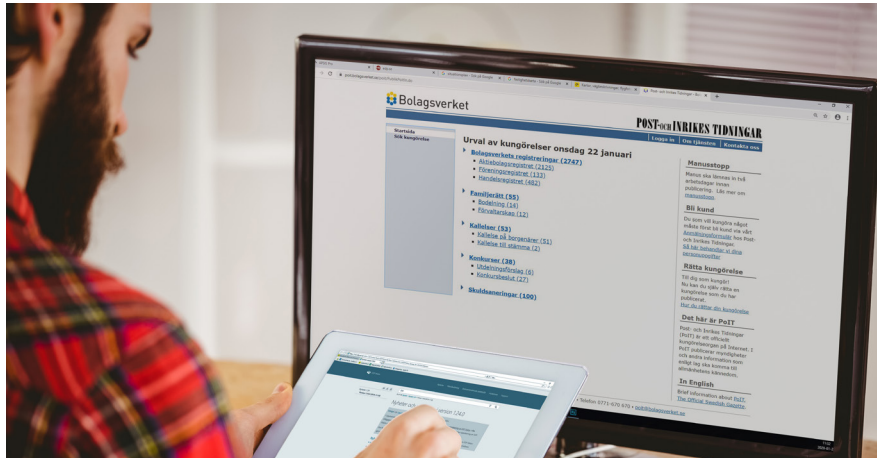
Bolagsverket

POST- OCH INRIKES TIDNINGAR

Logga in | Om tjänsten | Kontakta oss

Startsida
Sök kungörelse

Urval av kungörelser onsdag 22 januari

Bolagsverkets registreringar (2747)
- Aktiebolagsregistret (2125)
- Föreningsregistret (133)
- Handelsregistret (482)

Familjerätt (55)
- Bodelning (14)
- Förvaltarskap (12)

Kallelser (53)
- Kallelse på borgenärer (51)
- Kallelse till stämma (2)

Konkurser (38)
- Utdelningsförslag (6)
- Konkursbeslut (27)

Skuldsaneringar (100)

Manusstopp
Manus ska lämnas in två arbetsdagar innan publicering. Läs mer om manusstopp.

Bli kund
Du som vill kungöra något måste först bli kund via vårt Anmälningsformulär hos Post- och Inrikes Tidningar. Så här behandlar vi dina personuppgifter

Rätta kungörelse
Till dig som kungör: Nu kan du själv rätta en kungörelse som du har publicerat. Hur du rättar din kungörelse

Det här är PoIT
Post- och Inrikes Tidningar (PoIT) är ett officiellt kungörelseorgan på Internet. I PoIT publicerar myndigheter och andra information som enligt lag ska komma till allmänhetens kännedom.

In English
Brief information about PoIT, The Official Swedish Gazette

Telefon 0771-670 670 • poit@bolagsverket.se